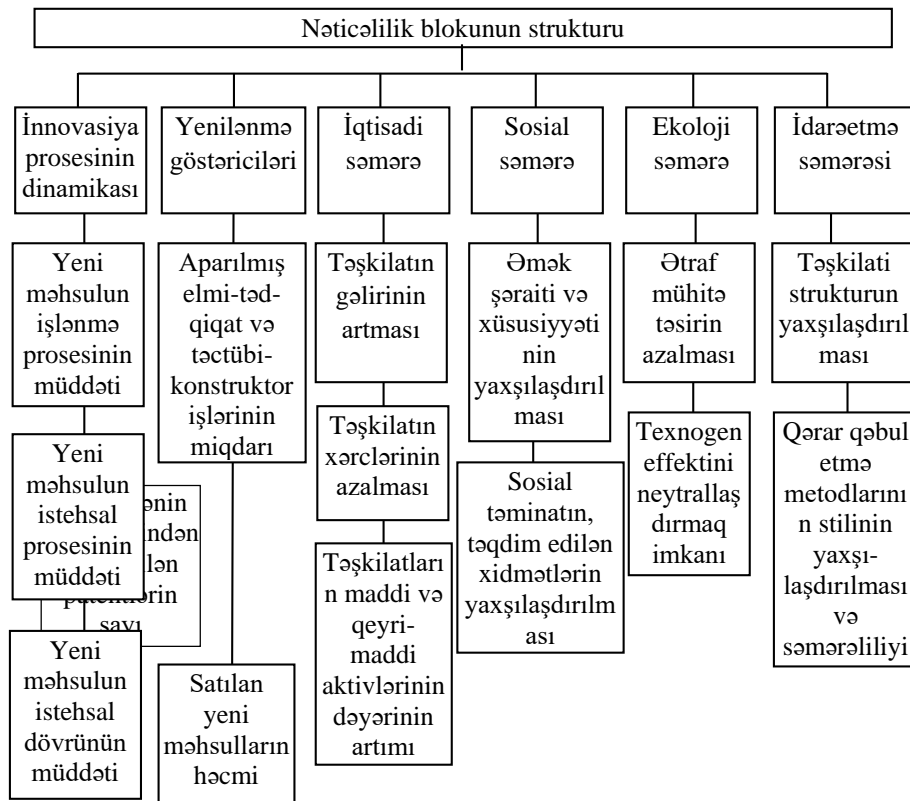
Nəticəlilik blokunun strukturu

İnnovasiya prosesinin dinamikası

Yeni məhsulun işlənmə prosesinin müddəti

Yeni məhsulun istehsal prosesinin müddəti

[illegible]ənin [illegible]ndən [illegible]lən patentlərin sayı

Yeni məhsulun istehsal dövrünün müddəti

Yenilənmə göstəriciləri

Aparılmış elmi-tədqiqat və təctübi-konstruktor işlərinin miqdarı

Satılan yeni məhsulların həcmi

İqtisadi səmərə

Təşkilatın gəlirinin artması

Təşkilatın xərclərinin azalması

Təşkilatların maddi və qeyri-maddi aktivlərinin dəyərinin artımı

Sosial səmərə

Əmək şəraiti və xüsusiyyətinin yaxşılaşdırılması

Sosial təminatın, təqdim edilən xidmətlərin yaxşılaşdırılması

Ekoloji səmərə

Ətraf mühitə təsirin azalması

Texnogen effektini neytrallaşdırmaq imkanı

İdarəetmə səmərəsi

Təşkilati strukturun yaxşılaşdırılması

Qərar qəbul etmə metodlarının stilinin yaxşılaşdırılması və səmərəliliyi